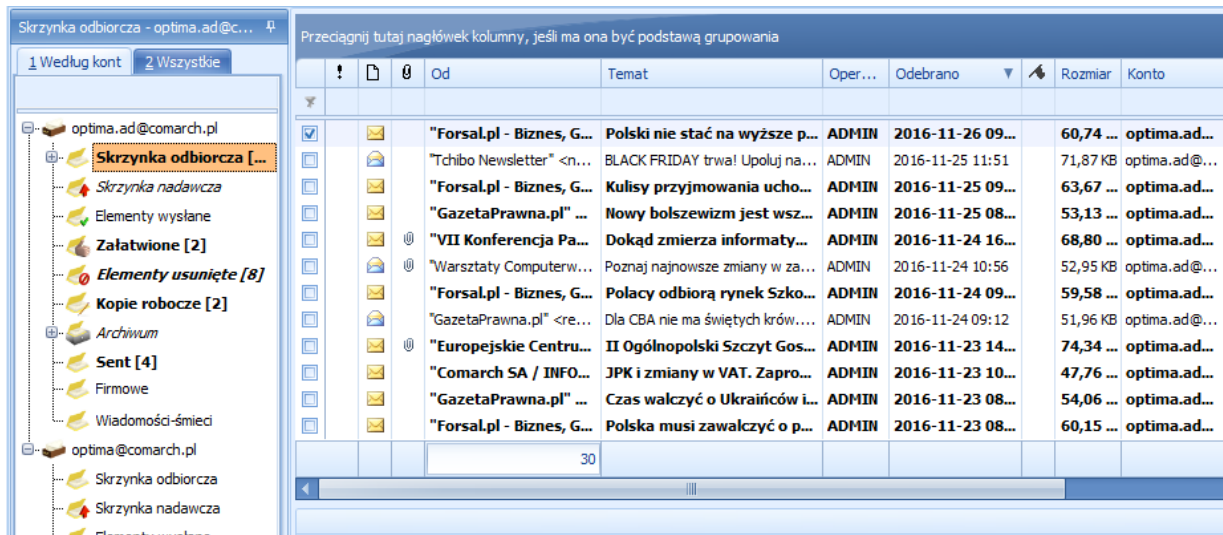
Skrzynka odbiorcza - optima.ad@c...

1 Według kont | 2 Wszystkie

optima.ad@comarch.pl
Skrzynka odbiorcza [...
Skrzynka nadawcza
Elementy wysłane
Załatwione [2]
Elementy usunięte [8]
Kopie robocze [2]
Archiwum
Sent [4]
Firmowe
Wiadomości-śmieci
optima@comarch.pl
Skrzynka odbiorcza
Skrzynka nadawcza
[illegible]

Przeciągnij tutaj nagłówek kolumny, jeśli ma ona być podstawą grupowania

| ! | | | Od | Temat | Oper... | Odebrano | | Rozmiar | Konto |
|---|---|---|---|---|---|---|---|---|---|
| | | | "Forsal.pl - Biznes, G... | Polski nie stać na wyższe p... | ADMIN | 2016-11-26 09... | | 60,74 ... | optima.ad... |
| | | | "Tchibo Newsletter" <n... | BLACK FRIDAY trwa! Upoluj na... | ADMIN | 2016-11-25 11:51 | | 71,87 KB | optima.ad@... |
| | | | "Forsal.pl - Biznes, G... | Kulisy przyjmowania ucho... | ADMIN | 2016-11-25 09... | | 63,67 ... | optima.ad... |
| | | | "GazetaPrawna.pl" ... | Nowy bolszewizm jest wsz... | ADMIN | 2016-11-25 08... | | 53,13 ... | optima.ad... |
| | | | "VII Konferencja Pa... | Dokąd zmierza informaty... | ADMIN | 2016-11-24 16... | | 68,80 ... | optima.ad... |
| | | | "Warsztaty Computerw... | Poznaj najnowsze zmiany w za... | ADMIN | 2016-11-24 10:56 | | 52,95 KB | optima.ad@... |
| | | | "Forsal.pl - Biznes, G... | Polacy odbiorą rynek Szko... | ADMIN | 2016-11-24 09... | | 59,58 ... | optima.ad... |
| | | | "GazetaPrawna.pl" <re... | Dla CBA nie ma świętych krów.... | ADMIN | 2016-11-24 09:12 | | 51,96 KB | optima.ad@... |
| | | | "Europejskie Centru... | II Ogólnopolski Szczyt Gos... | ADMIN | 2016-11-23 14... | | 74,34 ... | optima.ad... |
| | | | "Comarch SA / INFO... | JPK i zmiany w VAT. Zapro... | ADMIN | 2016-11-23 10... | | 47,76 ... | optima.ad... |
| | | | "GazetaPrawna.pl" ... | Czas walczyć o Ukraińców i... | ADMIN | 2016-11-23 08... | | 54,06 ... | optima.ad... |
| | | | "Forsal.pl - Biznes, G... | Polska musi zawalczyć o p... | ADMIN | 2016-11-23 08... | | 60,15 ... | optima.ad... |
| | | | 30 | | | | | | |